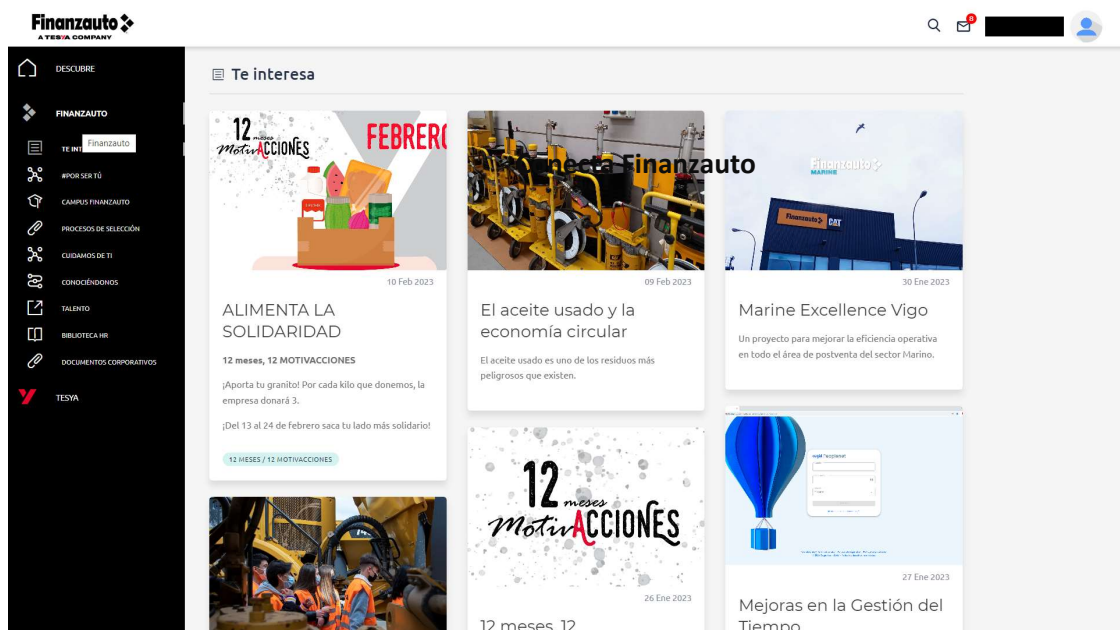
Finanzauto
A TESYA COMPANY

8

DESCUBRE

FINANZAUTO

TE INT Finanzauto

#POR SER TÚ

CAMPUS FINANZAUTO

PROCESOS DE SELECCIÓN

CUIDAMOS DE TI

CONOCIÉNDONOS

TALENTO

BIBLIOTECA HR

DOCUMENTOS CORPORATIVOS

TESYA

Te interesa

12 meses MotivACCIONES FEBRERO

10 Feb 2023

ALIMENTA LA SOLIDARIDAD

12 meses, 12 MOTIVACCIONES

¡Aporta tu granito! Por cada kilo que donemos, la empresa donará 3.

¡Del 13 al 24 de febrero saca tu lado más solidario!

12 MESES / 12 MOTIVACCIONES

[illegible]necta Finanzauto

09 Feb 2023

El aceite usado y la economía circular

El aceite usado es uno de los residuos más peligrosos que existen.

12 meses MotivACCIONES

26 Ene 2023

12 meses, 12

Finanzauto MARINE

Finanzauto CAT

30 Ene 2023

Marine Excellence Vigo

Un proyecto para mejorar la eficiencia operativa en todo el área de postventa del sector Marino.

27 Ene 2023

Mejoras en la Gestión del Tiempo